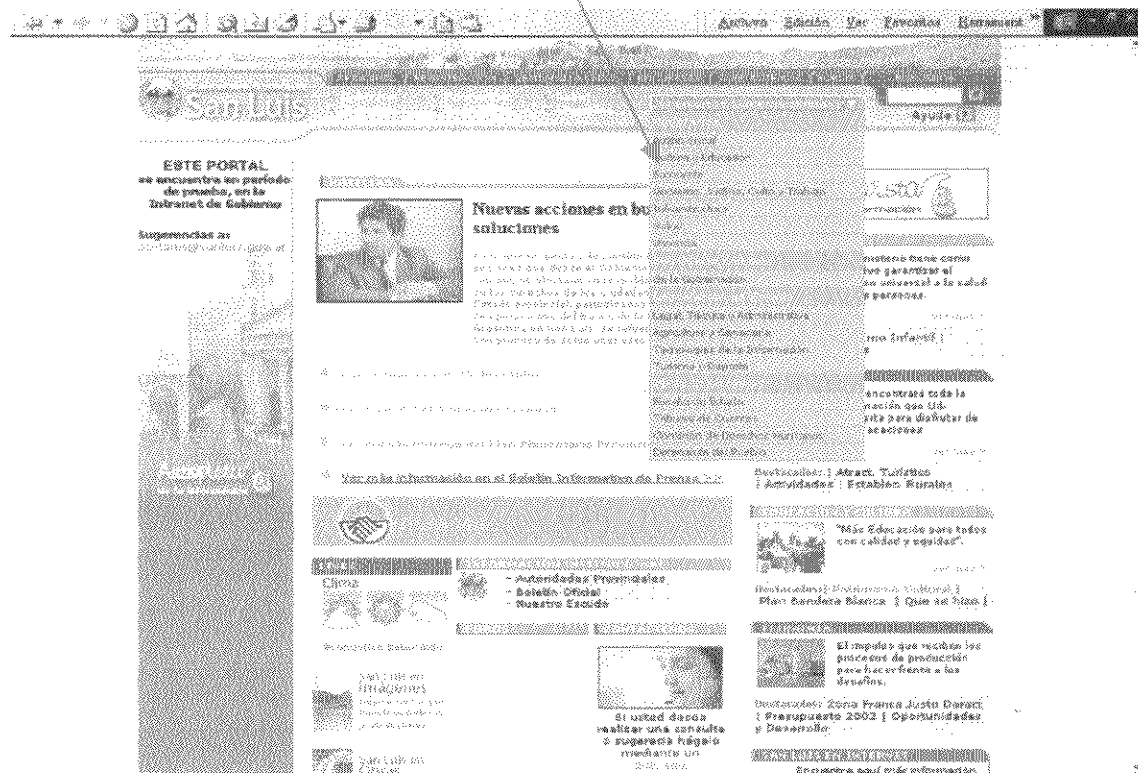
Archivo Edición Ver Favoritos Herramient

San Luis

Ayuda

ESTE PORTAL se encuentra en período de prueba, en la Intranet de Gobierno

Sugerencias a: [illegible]

Nuevas acciones en bu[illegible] soluciones

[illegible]

Ver más información en el Boletín Informativo de Prensa

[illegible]

Clima

- Autoridades Provinciales
- Boletín Oficial
- Nuestro Escudo

Si usted desea realizar una consulta o sugerencia hágalo mediante un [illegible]

San Luis en imágenes

San Luis en Cifras

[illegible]sterio tiene como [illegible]ivo garantizar el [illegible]so universal a la salud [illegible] personas.

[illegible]rno Infantil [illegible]

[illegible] encontrará toda la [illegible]ación que Ud. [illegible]ita para disfrutar de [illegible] acciones

Destacados: | Atract. Turístico | Actividades | Estableci. Rurales

"Más Educación para todos con calidad y equidad".

Destacados: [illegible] | Plan Sandra Blanca | Que se hizo |

El impulso que reciben los procesos de producción para hacer frente a los desafíos.

Destacados: Zona Franca Justo Daract | Presupuesto 2002 | Oportunidades y Desarrollo

Encontrá aquí más información